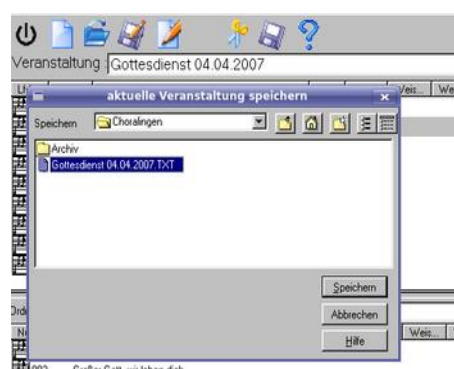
Veranstaltung Gottesdienst 04.04.2007

Weis... We

aktuelle Veranstaltung speichern

Speichern Choralingen

Archiv

Gottesdienst 04.04.2007.TXT

Speichern

Abbrechen

Hilfe

Ord

Ne

Weis...

002 Großer Gott, wir loben dich